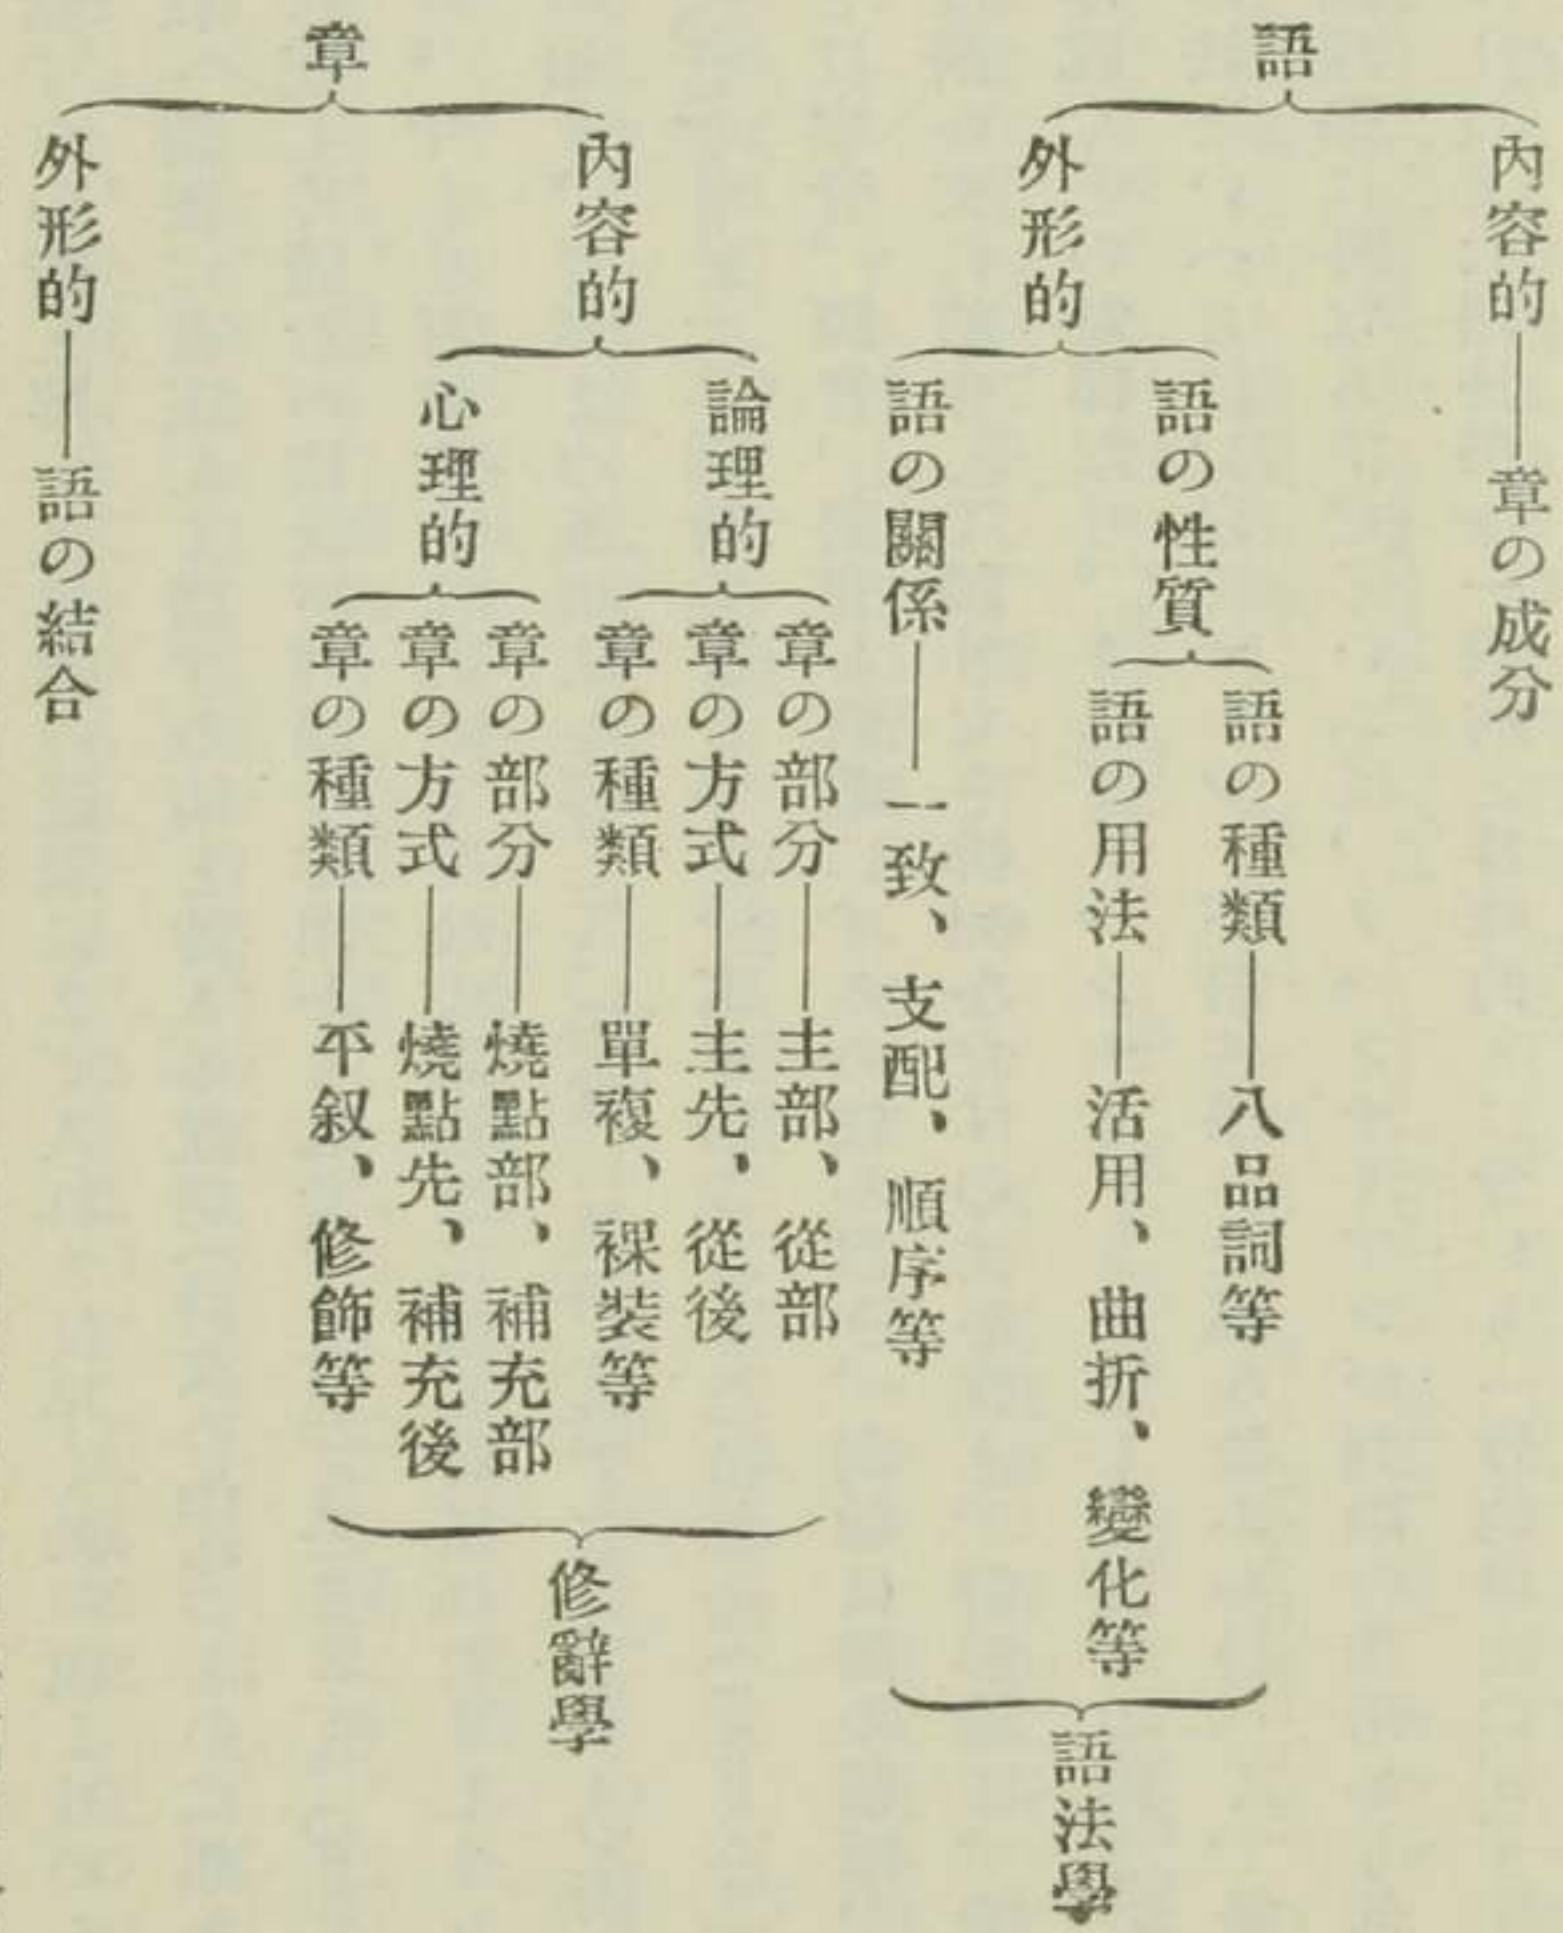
語

內容的——章の成分

外形的

語の性質

語の種類——八品詞等

語の用法——活用、曲折、變化等

語の關係——一致、支配、順序等

語法學

章

內容的

論理的

章の部分——主部、從部

章の方式——主先、從後

章の種類——單複、裸裝等

心理的

章の部分——燒點部、補充部

章の方式——燒點先、補充後

章の種類——平叙、修飾等

修辭學

外形的——語の結合